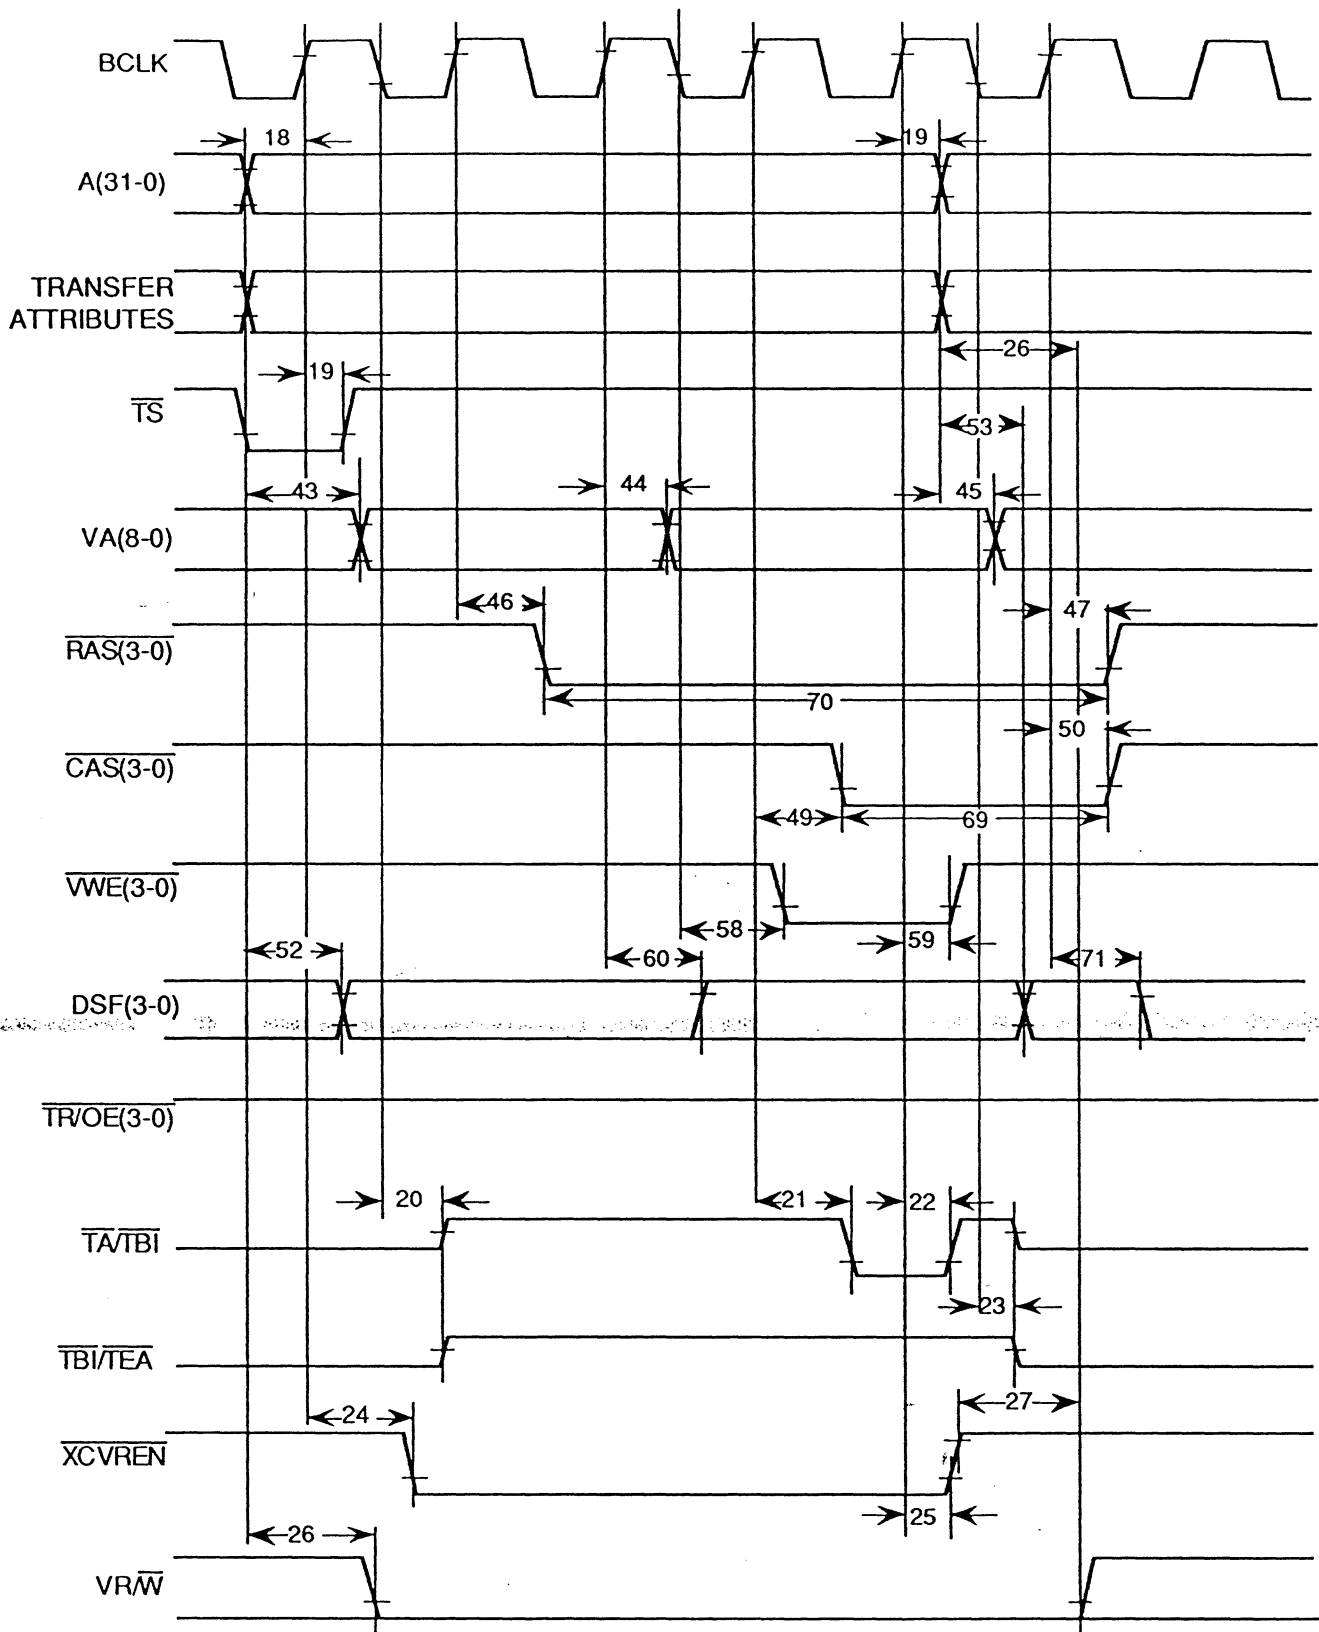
BCLK

18

19

A(31-0)

TRANSFER ATTRIBUTES

26

19

$\overline{TS}$

53

43

44

45

VA(8-0)

46

47

$\overline{RAS(3-0)}$

70

50

$\overline{CAS(3-0)}$

49

69

$\overline{VWE(3-0)}$

58

52

60

59

71

DSF(3-0)

$\overline{TR/OE(3-0)}$

20

21

22

$\overline{TA/TBI}$

23

$\overline{TBI/TEA}$

27

24

$\overline{XCVREN}$

25

26

$VR/\overline{W}$